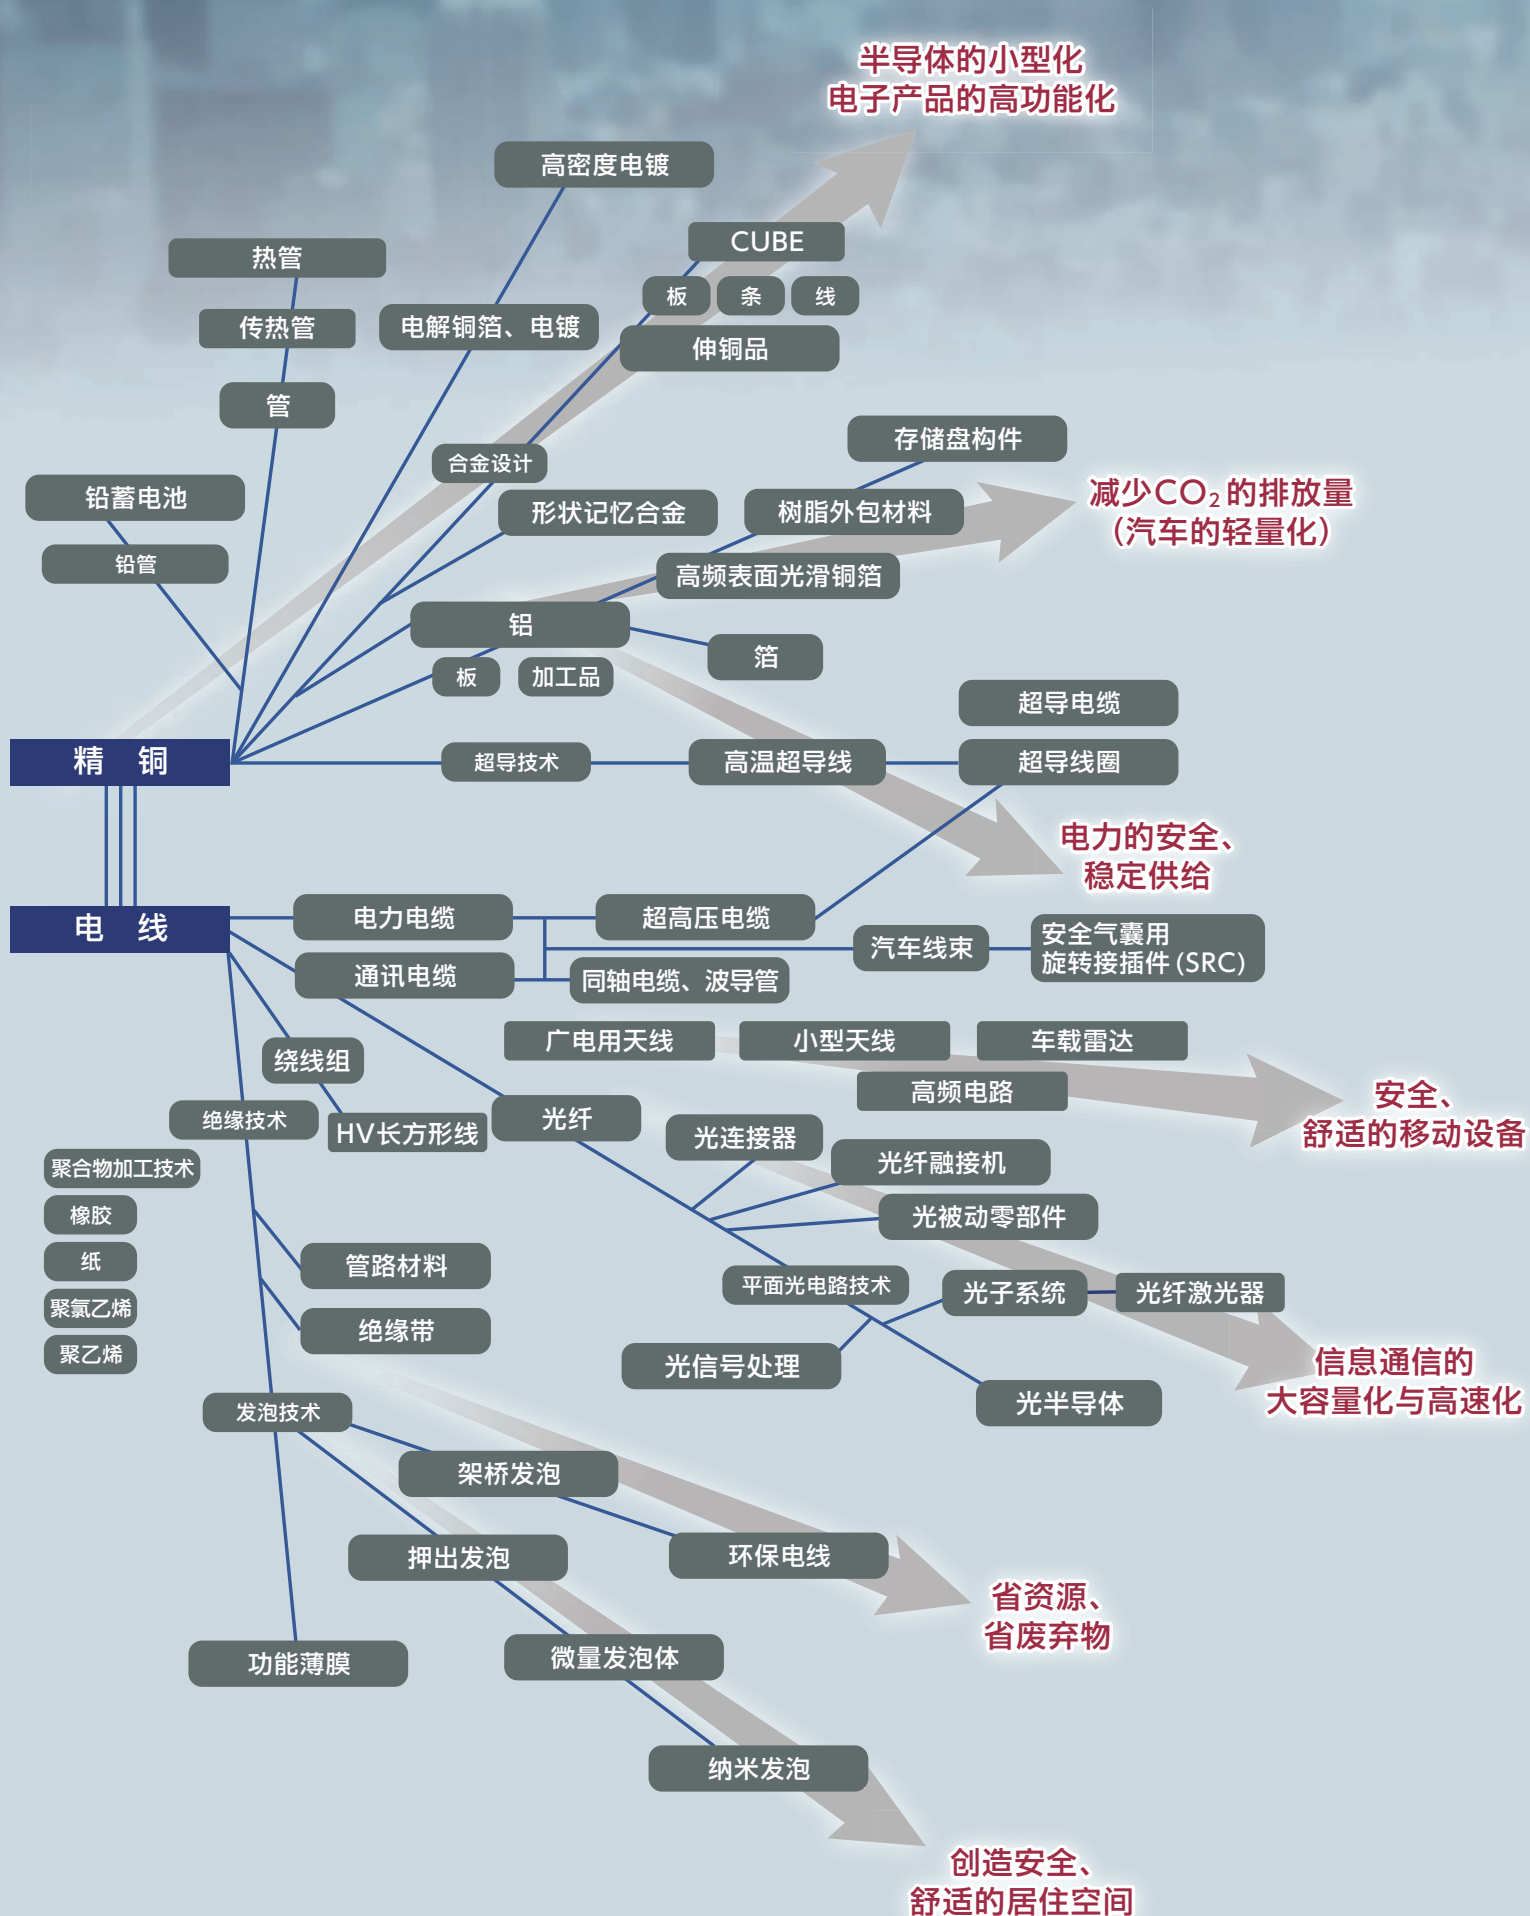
半导体的小型化
电子产品的高功能化

高密度电镀

CUBE

热管

板 条 线

传热管

电解铜箔、电镀

伸铜品

管

合金设计

存储盘构件

铅蓄电池

形状记忆合金

树脂外包材料

减少$CO_2$的排放量
（汽车的轻量化）

铅管

高频表面光滑铜箔

铝

箔

板 加工品

超导电缆

精 铜

超导技术

高温超导线

超导线圈

电力的安全、
稳定供给

电 线

电力电缆

超高压电缆

汽车线束

安全气囊用
旋转接插件（SRC）

通讯电缆

同轴电缆、波导管

广电用天线

小型天线

车载雷达

绕线组

高频电路

安全、
舒适的移动设备

绝缘技术

HV长方形线

光纤

光连接器

聚合物加工技术

光纤融接机

橡胶

光被动零部件

纸

管路材料

平面光电路技术

光子系统

光纤激光器

聚氯乙烯

绝缘带

信息通信的
大容量化与高速化

聚乙烯

光信号处理

光半导体

发泡技术

架桥发泡

押出发泡

环保电线

省资源、
省废弃物

功能薄膜

微量发泡体

纳米发泡

创造安全、
舒适的居住空间